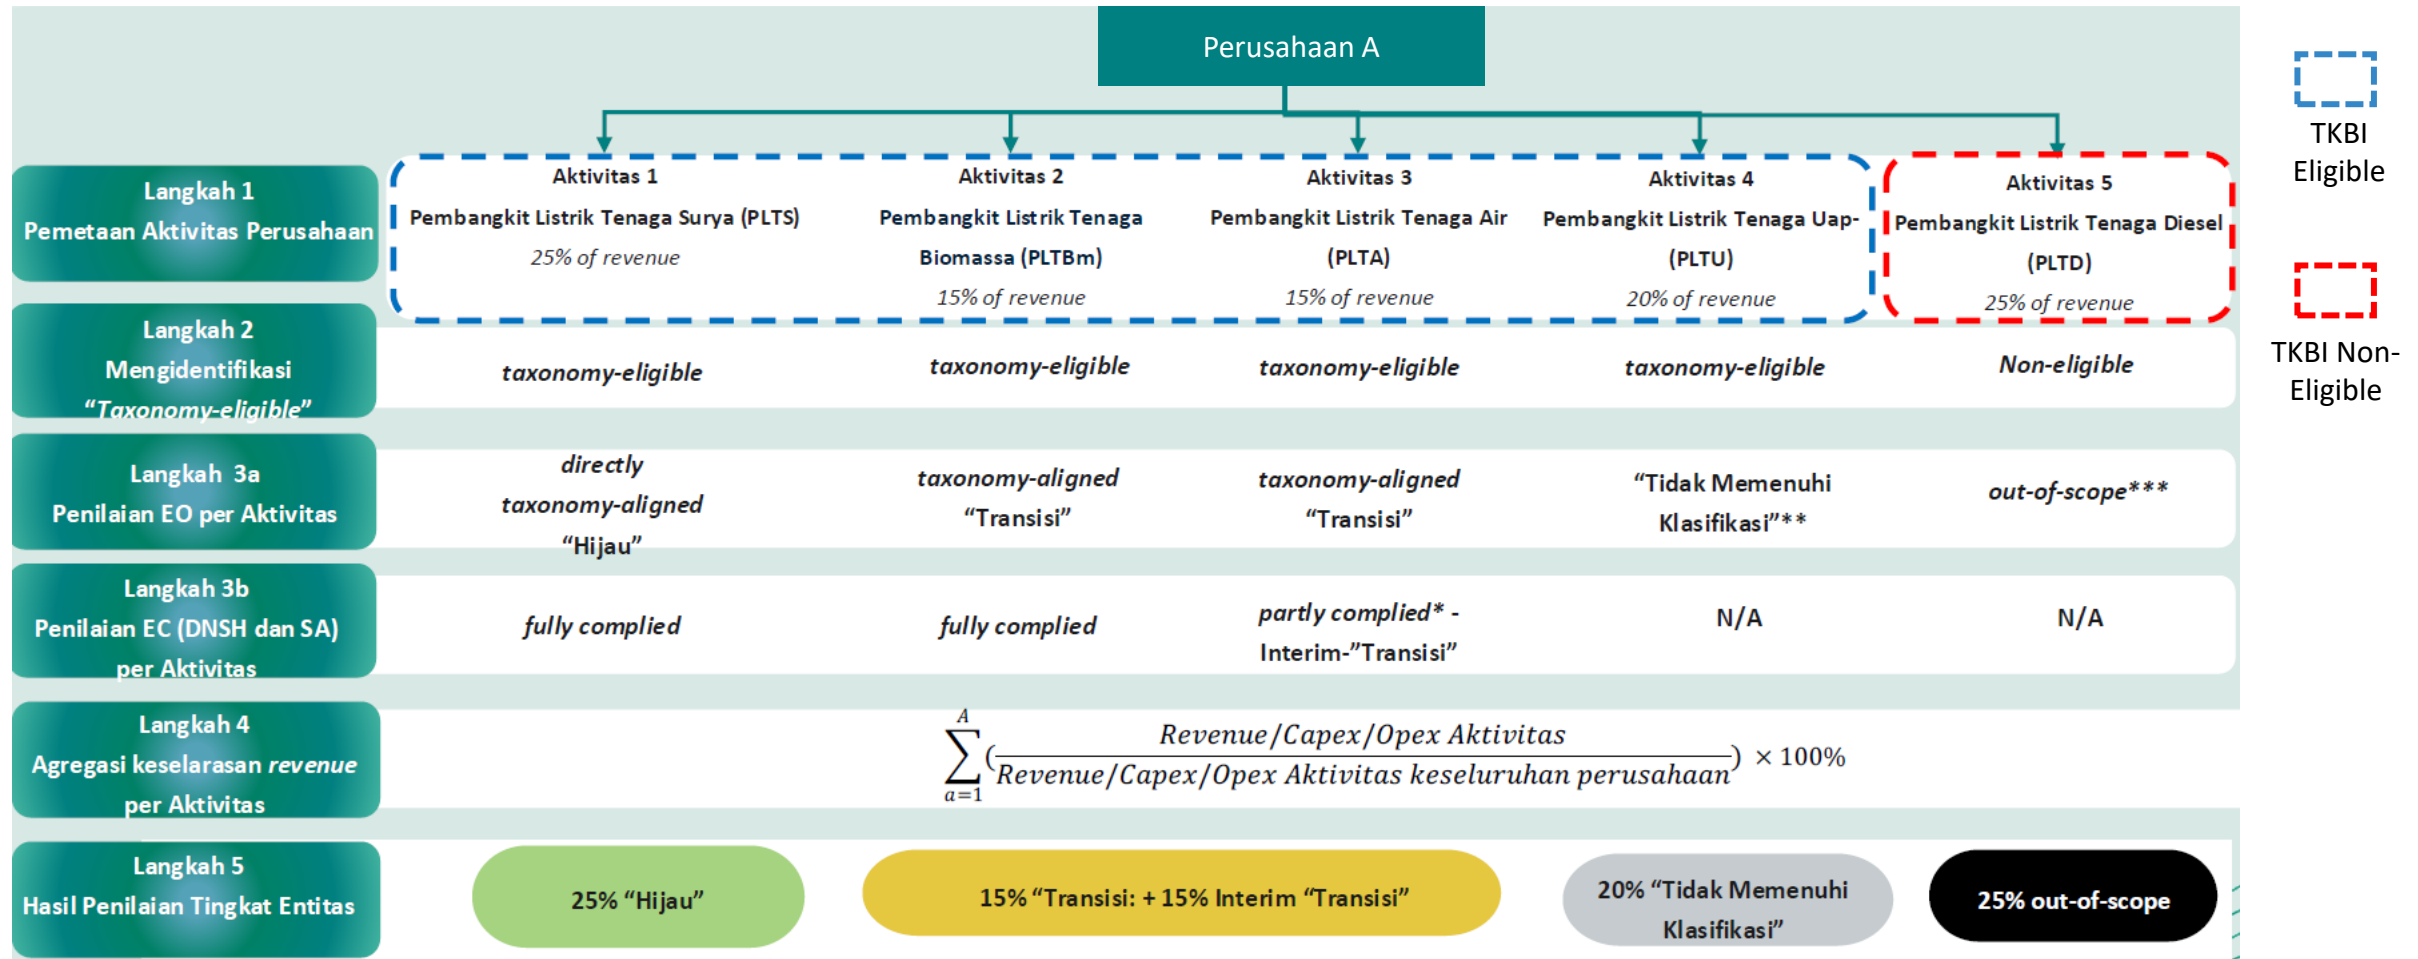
Perusahaan A

TKBI Eligible

TKBI Non-Eligible

Langkah 1
Pemetaan Aktivitas Perusahaan

Aktivitas 1
Pembangkit Listrik Tenaga Surya (PLTS)
25% of revenue

Aktivitas 2
Pembangkit Listrik Tenaga Biomassa (PLTBm)
15% of revenue

Aktivitas 3
Pembangkit Listrik Tenaga Air (PLTA)
15% of revenue

Aktivitas 4
Pembangkit Listrik Tenaga Uap-(PLTU)
20% of revenue

Aktivitas 5
Pembangkit Listrik Tenaga Diesel (PLTD)
25% of revenue

Langkah 2
Mengidentifikasi "Taxonomy-eligible"

taxonomy-eligible | taxonomy-eligible | taxonomy-eligible | taxonomy-eligible | Non-eligible

Langkah 3a
Penilaian EO per Aktivitas

directly taxonomy-aligned "Hijau" | taxonomy-aligned "Transisi" | taxonomy-aligned "Transisi" | "Tidak Memenuhi Klasifikasi"** | out-of-scope***

Langkah 3b
Penilaian EC (DNSH dan SA) per Aktivitas

fully complied | fully complied | partly complied* - Interim-"Transisi" | N/A | N/A

Langkah 4
Agregasi keselarasan revenue per Aktivitas

$\sum_{a=1}^{A}\left(\frac{Revenue/Capex/Opex\ Aktivitas}{Revenue/Capex/Opex\ Aktivitas\ keseluruhan\ perusahaan}\right) \times 100\%$

Langkah 5
Hasil Penilaian Tingkat Entitas

25% "Hijau" | 15% "Transisi: + 15% Interim "Transisi" | 20% "Tidak Memenuhi Klasifikasi" | 25% out-of-scope